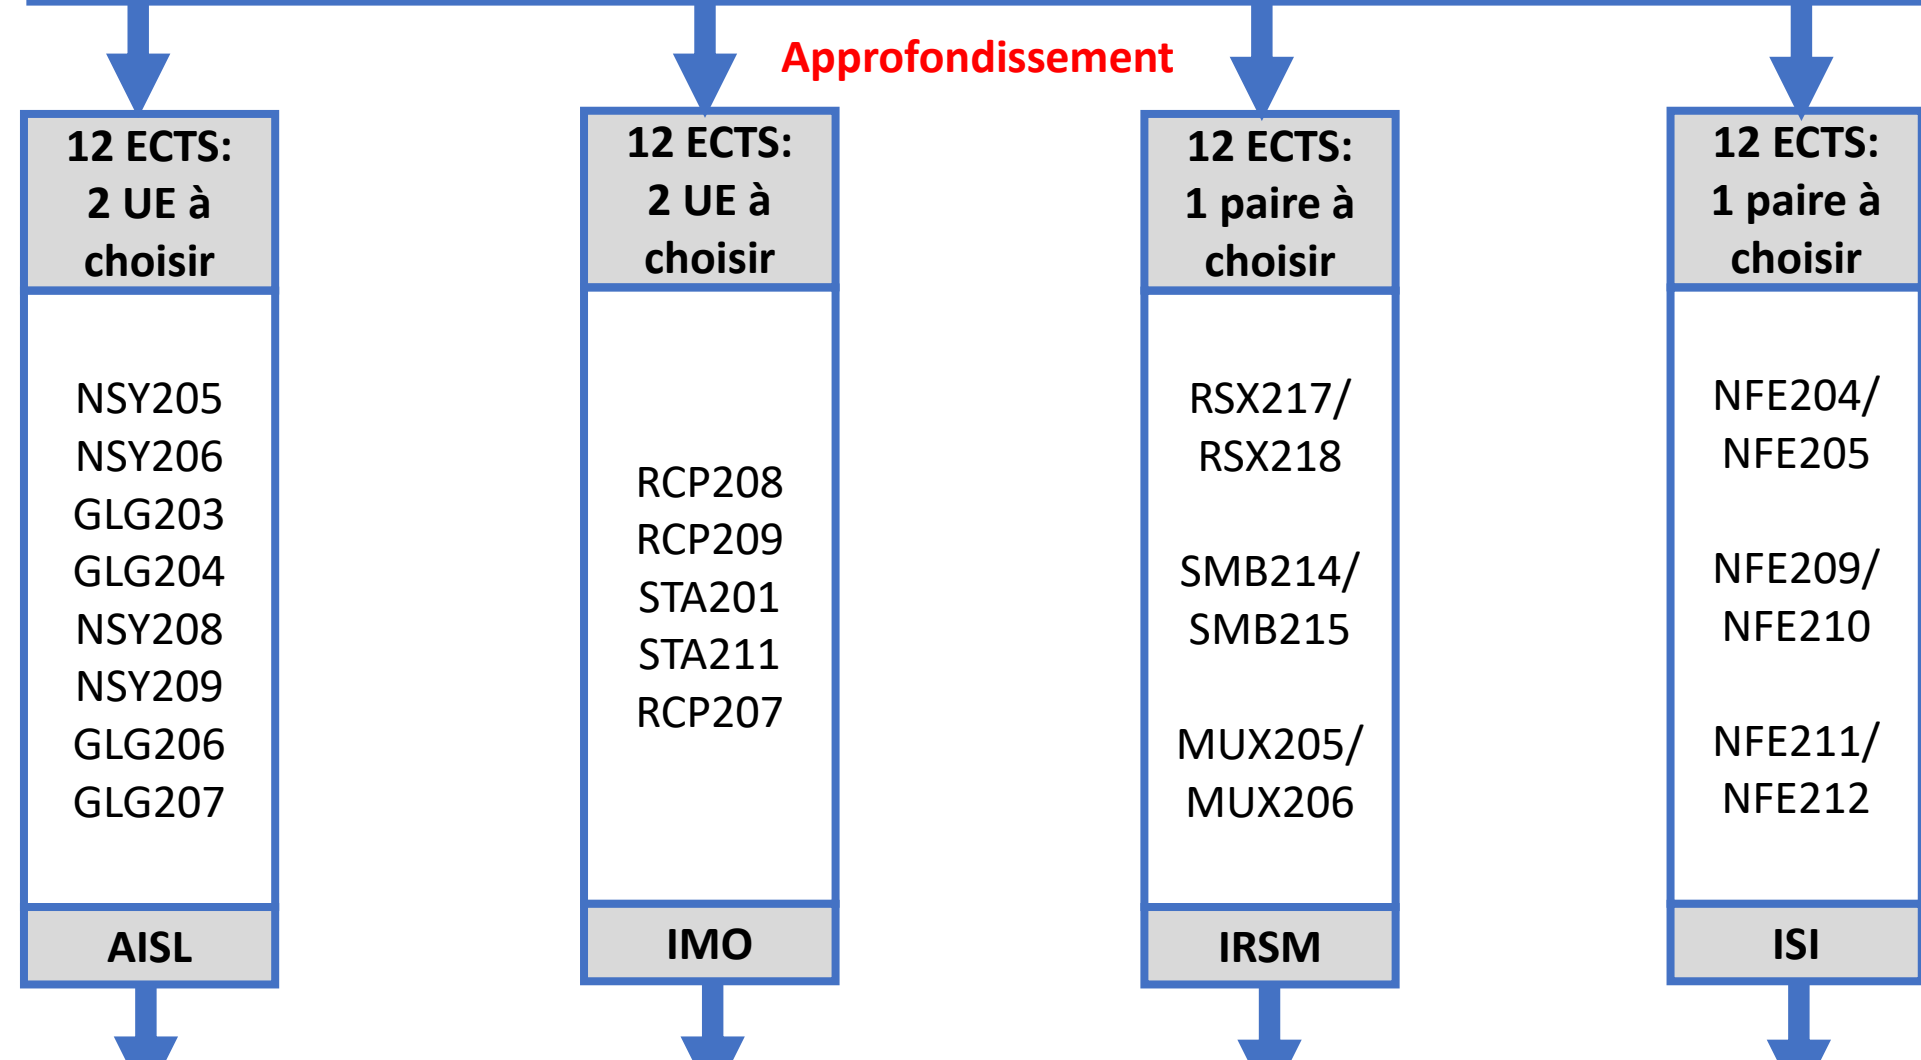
Approfondissement

12 ECTS:
2 UE à choisir

NSY205
NSY206
GLG203
GLG204
NSY208
NSY209
GLG206
GLG207

AISL

12 ECTS:
2 UE à choisir

RCP208
RCP209
STA201
STA211
RCP207

IMO

12 ECTS:
1 paire à choisir

RSX217/
RSX218

SMB214/
SMB215

MUX205/
MUX206

IRSM

12 ECTS:
1 paire à choisir

NFE204/
NFE205

NFE209/
NFE210

NFE211/
NFE212

ISI